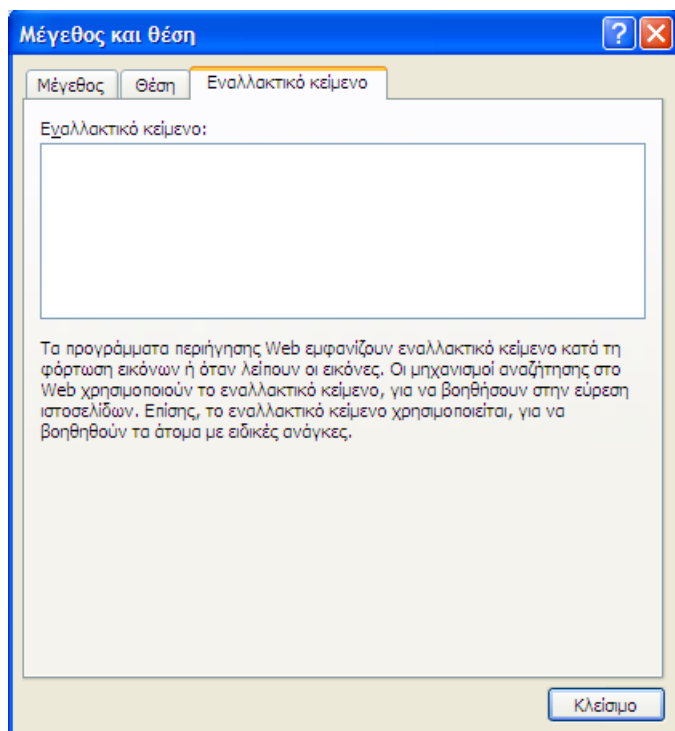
Μέγεθος και θέση

?

Μέγεθος | Θέση | Εναλλακτικό κείμενο

Εναλλακτικό κείμενο:

Τα προγράμματα περιήγησης Web εμφανίζουν εναλλακτικό κείμενο κατά τη φόρτωση εικόνων ή όταν λείπουν οι εικόνες. Οι μηχανισμοί αναζήτησης στο Web χρησιμοποιούν το εναλλακτικό κείμενο, για να βοηθήσουν στην εύρεση ιστοσελίδων. Επίσης, το εναλλακτικό κείμενο χρησιμοποιείται, για να βοηθηθούν τα άτομα με ειδικές ανάγκες.

Κλείσιμο